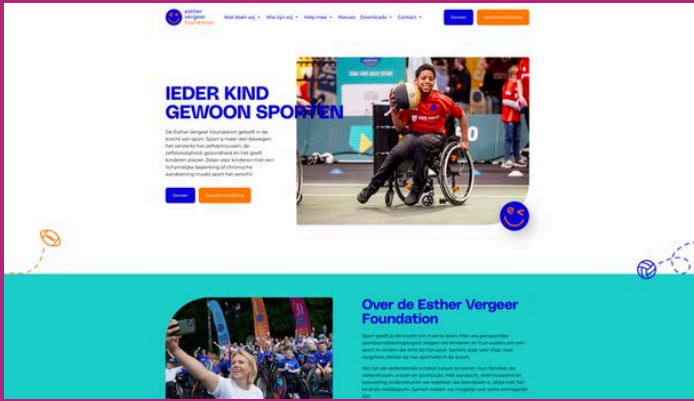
esther vergeer foundation

Wat doen wij · Wie zijn wij · Help mee · Nieuws · Downloads · Contact

Doneer · Sportbemiddeling

IEDER KIND GEWOON SPORTEN

De Esther Vergeer Foundation gelooft in de kracht van sport. Sport is meer dan bewegen. Het versterkt het zelfvertrouwen, de zelfstandigheid, gezondheid en het geeft kinderen plezier. Zeker voor kinderen met een lichamelijke beperking of chronische aandoening maakt sport het verschil.

Doneer · Sportbemiddeling

Over de Esther Vergeer Foundation

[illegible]